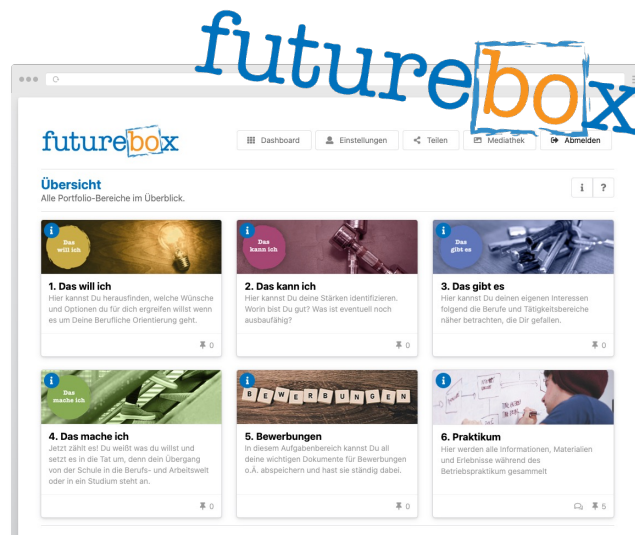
futurebox

futurebox

Dashboard
Einstellungen
Teilen
Mediathek
Abmelden

Übersicht
Alle Portfolio-Bereiche im Überblick.

i ?

i
Das will ich
1. Das will ich
Hier kannst Du herausfinden, welche Wünsche und Optionen du für dich ergreifen willst wenn es um Deine Berufliche Orientierung geht.
0

i
Das kann ich
2. Das kann ich
Hier kannst Du deine Stärken identifizieren. Worin bist Du gut? Was ist eventuell noch ausbaufähig?
0

i
Das gibt es
3. Das gibt es
Hier kannst Du deinen eigenen Interessen folgend die Berufe und Tätigkeitsbereiche näher betrachten, die Dir gefallen.
0

i
Das mache ich
4. Das mache ich
Jetzt zählt es! Du weißt was du willst und setzt es in die Tat um, denn dein Übergang von der Schule in die Berufs- und Arbeitswelt oder in ein Studium steht an.
0

BEWERBUNGEN
5. Bewerbungen
In diesem Aufgabenbereich kannst Du all deine wichtigen Dokumente für Bewerbungen o.Ä. abspeichern und hast sie ständig dabei.
0

i
6. Praktikum
Hier werden alle Informationen, Materialien und Erlebnisse während des Betriebspraktikum gesammelt
5